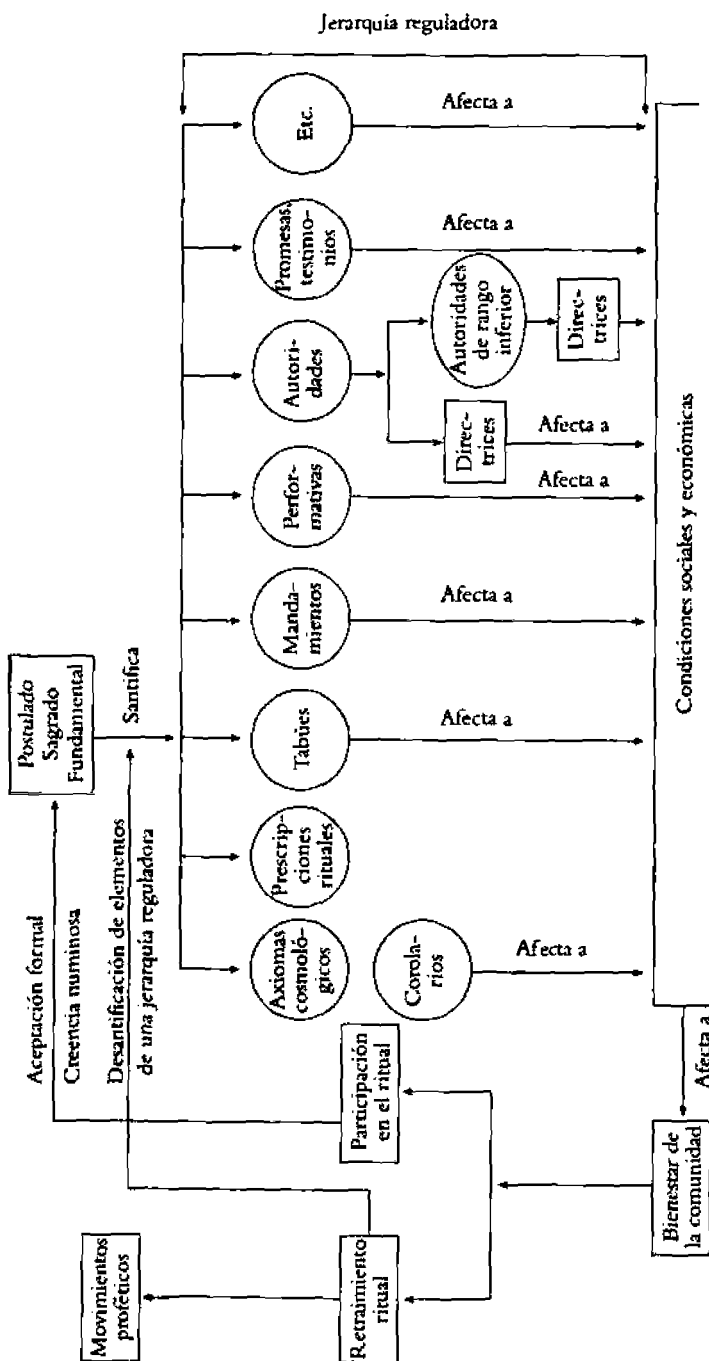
Jerarquía reguladora

Postulado Sagrado Fundamental

Santifica

Axiomas cosmológicos

Prescripciones rituales

Tabúes

Mandamientos

Performativas

Autoridades

Promesas, testimonios

Etc.

Corolarios

Directrices

Autoridades de rango inferior

Directrices

Afecta a

Afecta a

Afecta a

Afecta a

Afecta a

Afecta a

Afecta a

Afecta a

Condiciones sociales y económicas

Aceptación formal

Creencia numinosa

Desantificación de elementos de una jerarquía reguladora

Participación en el ritual

Retraimiento ritual

Movimientos proféticos

Bienestar de la comunidad

Afecta a